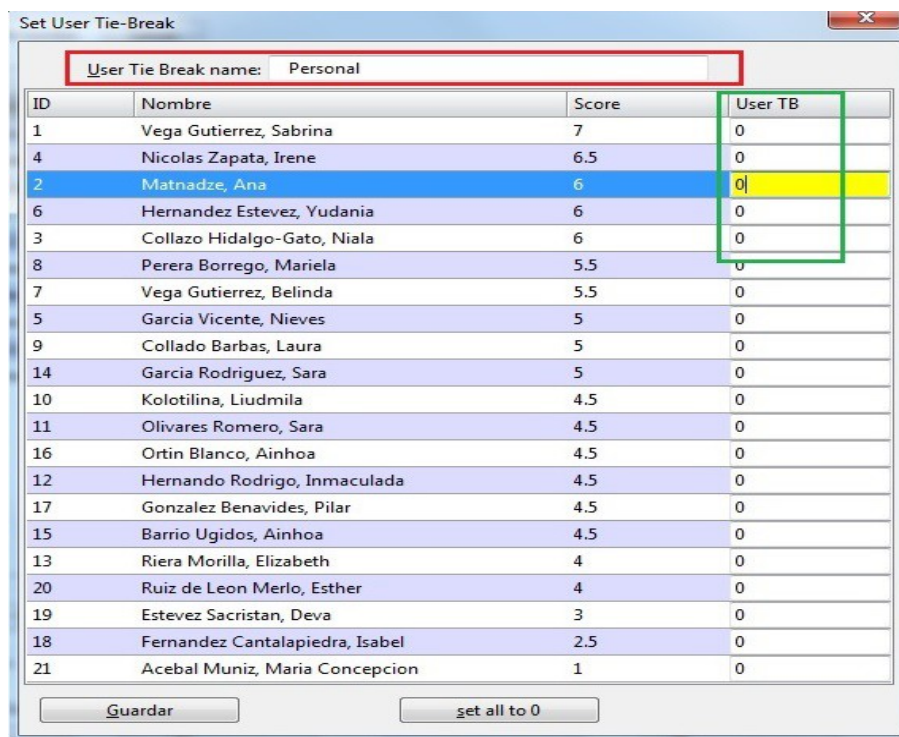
Set User Tie-Break

User Tie Break name: Personal

| ID | Nombre | Score | User TB |
|---|---|---|---|
| 1 | Vega Gutierrez, Sabrina | 7 | 0 |
| 4 | Nicolas Zapata, Irene | 6.5 | 0 |
| 2 | Matnadze, Ana | 6 | 0 |
| 6 | Hernandez Estevez, Yudania | 6 | 0 |
| 3 | Collazo Hidalgo-Gato, Niala | 6 | 0 |
| 8 | Perera Borrego, Mariela | 5.5 | 0 |
| 7 | Vega Gutierrez, Belinda | 5.5 | 0 |
| 5 | Garcia Vicente, Nieves | 5 | 0 |
| 9 | Collado Barbas, Laura | 5 | 0 |
| 14 | Garcia Rodriguez, Sara | 5 | 0 |
| 10 | Kolotilina, Liudmila | 4.5 | 0 |
| 11 | Olivares Romero, Sara | 4.5 | 0 |
| 16 | Ortin Blanco, Ainhoa | 4.5 | 0 |
| 12 | Hernando Rodrigo, Inmaculada | 4.5 | 0 |
| 17 | Gonzalez Benavides, Pilar | 4.5 | 0 |
| 15 | Barrio Ugidos, Ainhoa | 4.5 | 0 |
| 13 | Riera Morilla, Elizabeth | 4 | 0 |
| 20 | Ruiz de Leon Merlo, Esther | 4 | 0 |
| 19 | Estevez Sacristan, Deva | 3 | 0 |
| 18 | Fernandez Cantalapiedra, Isabel | 2.5 | 0 |
| 21 | Acebal Muniz, Maria Concepcion | 1 | 0 |

Guardar

set all to 0